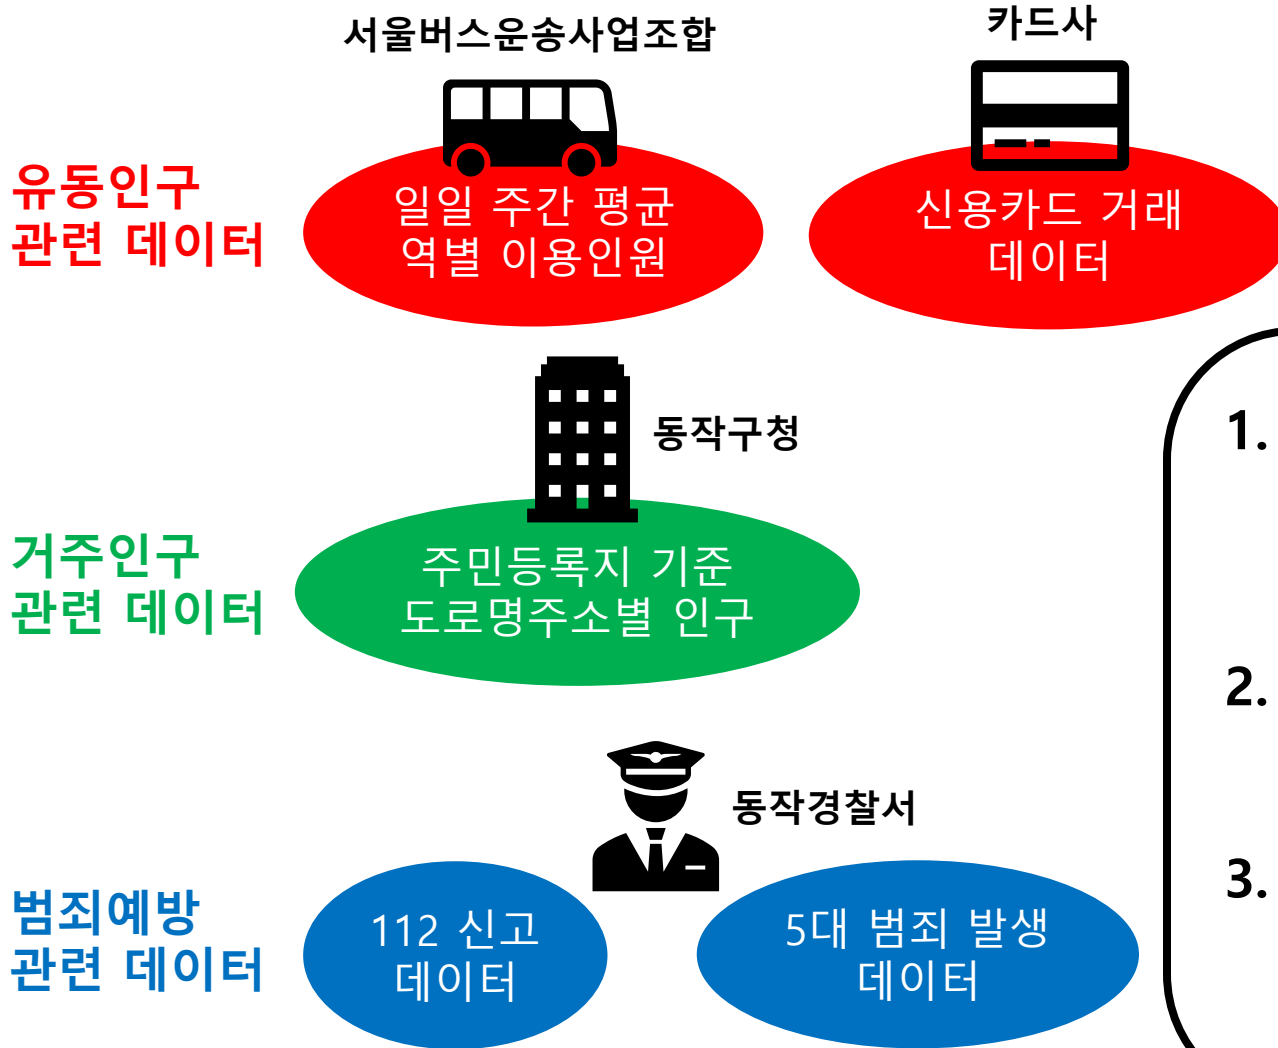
서울버스운송사업조합

카드사

유동인구
관련 데이터

일일 주간 평균
역별 이용인원

신용카드 거래
데이터

동작구청

1.

거주인구
관련 데이터

주민등록지 기준
도로명주소별 인구

2.

동작경찰서

3.

범죄예방
관련 데이터

112 신고
데이터

5대 범죄 발생
데이터